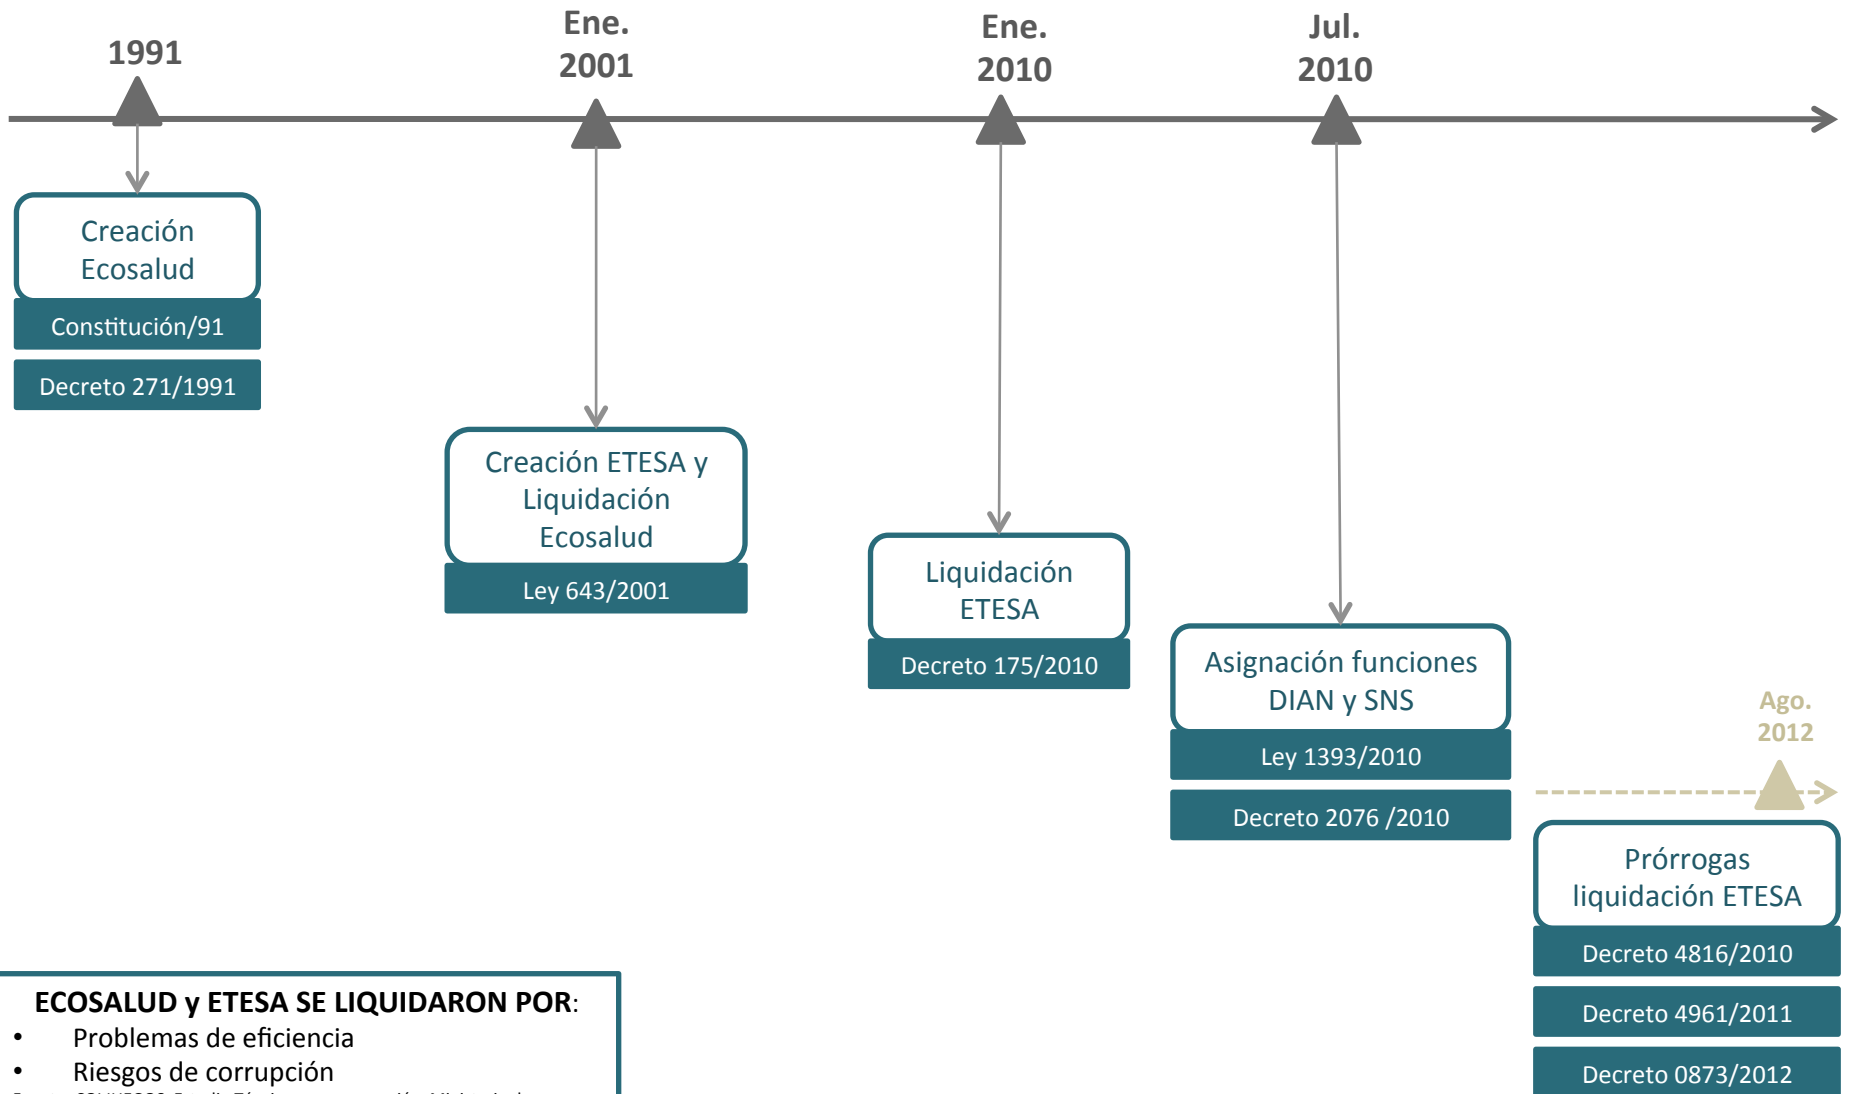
1991

Ene. 2001

Ene. 2010

Jul. 2010

Creación Ecosalud

Constitución/91

Decreto 271/1991

Creación ETESA y Liquidación Ecosalud

Ley 643/2001

Liquidación ETESA

Decreto 175/2010

Asignación funciones DIAN y SNS

Ley 1393/2010

Decreto 2076 /2010

Ago. 2012

Prórrogas liquidación ETESA

Decreto 4816/2010

Decreto 4961/2011

Decreto 0873/2012

**ECOSALUD y ETESA SE LIQUIDARON POR**:
- Problemas de eficiencia
- Riesgos de corrupción
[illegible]